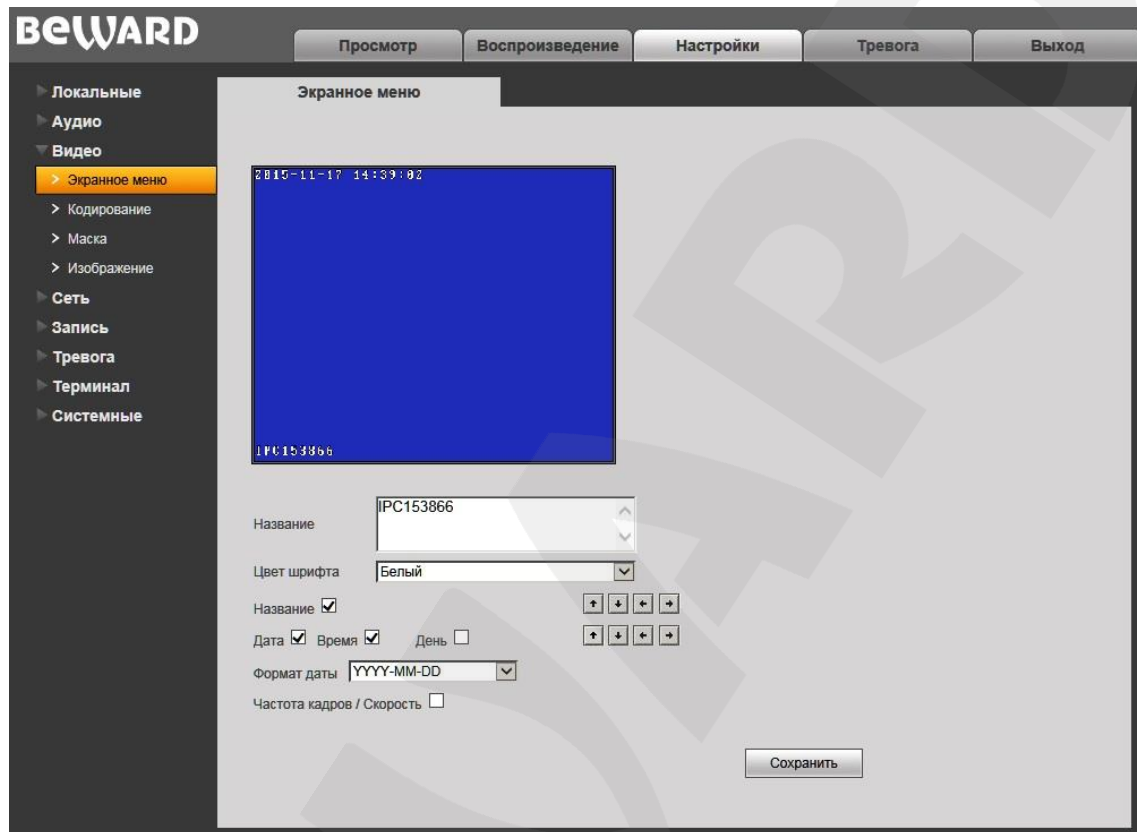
BEWARD

Просмотр Воспроизведение Настройки Тревога Выход

Локальные
Аудио
Видео
> Экранное меню
> Кодирование
> Маска
> Изображение
Сеть
Запись
Тревога
Терминал
Системные

Экранное меню

2015-11-17 14:39:02

IPC153866

Название IPC153866

Цвет шрифта Белый

Название ☑

Дата ☑ Время ☑ День ☐

Формат даты YYYY-MM-DD

Частота кадров / Скорость ☐

Сохранить